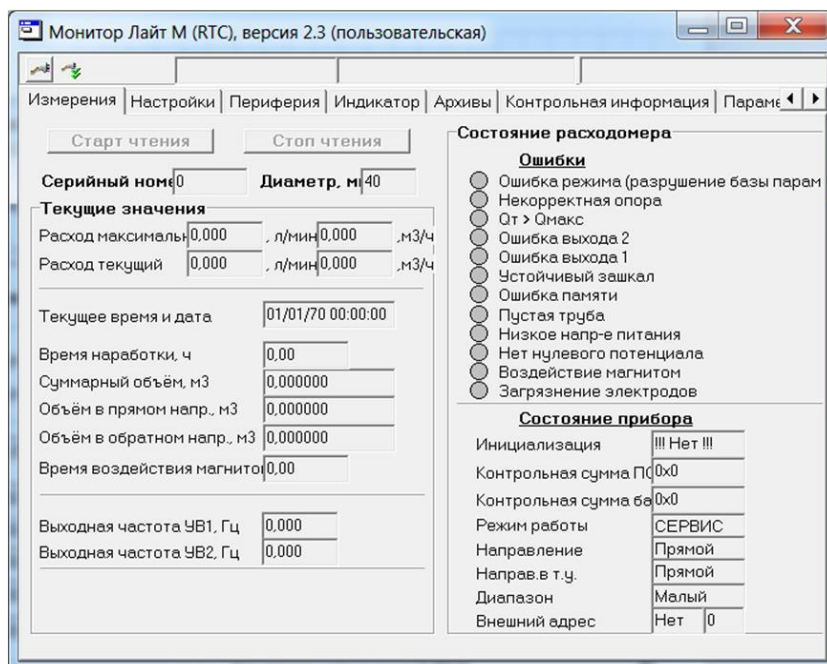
Монитор Лайт М (RTC), версия 2.3 (пользовательская)

Измерения | Настройки | Периферия | Индикатор | Архивы | Контрольная информация | Параме

Старт чтения
Стоп чтения

Серийный номе 0
Диаметр, мі 40

Текущие значения
Расход максимальн 0,000 , л/мин 0,000 ,м3/ч
Расход текущий 0,000 , л/мин 0,000 ,м3/ч

Текущее время и дата 01/01/70 00:00:00

Время наработки, ч 0,00
Суммарный объём, м3 0,000000
Объём в прямом напр., м3 0,000000
Объём в обратном напр., м3 0,000000
Время воздействия магнитоі 0,00

Выходная частота УВ1, Гц 0,000
Выходная частота УВ2, Гц 0,000

Состояние расходомера

Ошибки
Ошибка режима (разрушение базы парам
Некорректная опора
Qт > Qмакс
Ошибка выхода 2
Ошибка выхода 1
Устойчивый зашкал
Ошибка памяти
Пустая труба
Низкое напр-е питания
Нет нулевого потенциала
Воздействие магнитом
Загрязнение электродов

Состояние прибора
Инициализация !!! Нет !!!
Контрольная сумма П( 0x0
Контрольная сумма ба 0x0
Режим работы СЕРВИС
Направление Прямой
Направ.в т.у. Прямой
Диапазон Малый
Внешний адрес Нет 0